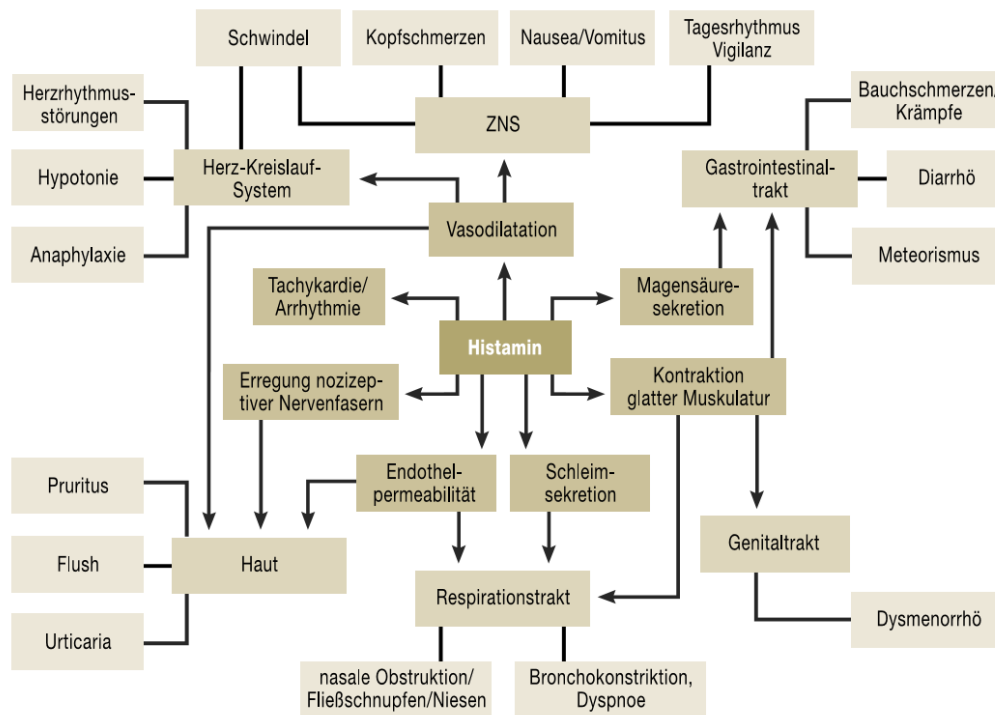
Schwindel

Kopfschmerzen

Nausea/Vomitus

Tagesrhythmus Vigilanz

Herzrhythmusstörungen

Hypotonie

Anaphylaxie

Herz-Kreislauf-System

ZNS

Bauchschmerzen, Krämpfe

Gastrointestinaltrakt

Diarrhö

Meteorismus

Vasodilatation

Tachykardie/ Arrhythmie

Magensäuresekretion

Histamin

Erregung nozizeptiver Nervenfasern

Kontraktion glatter Muskulatur

Pruritus

Flush

Urticaria

Haut

Endothelpermeabilität

Schleimsekretion

Genitaltrakt

Respirationstrakt

Dysmenorrhö

nasale Obstruktion/ Fließschnupfen/Niesen

Bronchokonstriktion, Dyspnoe